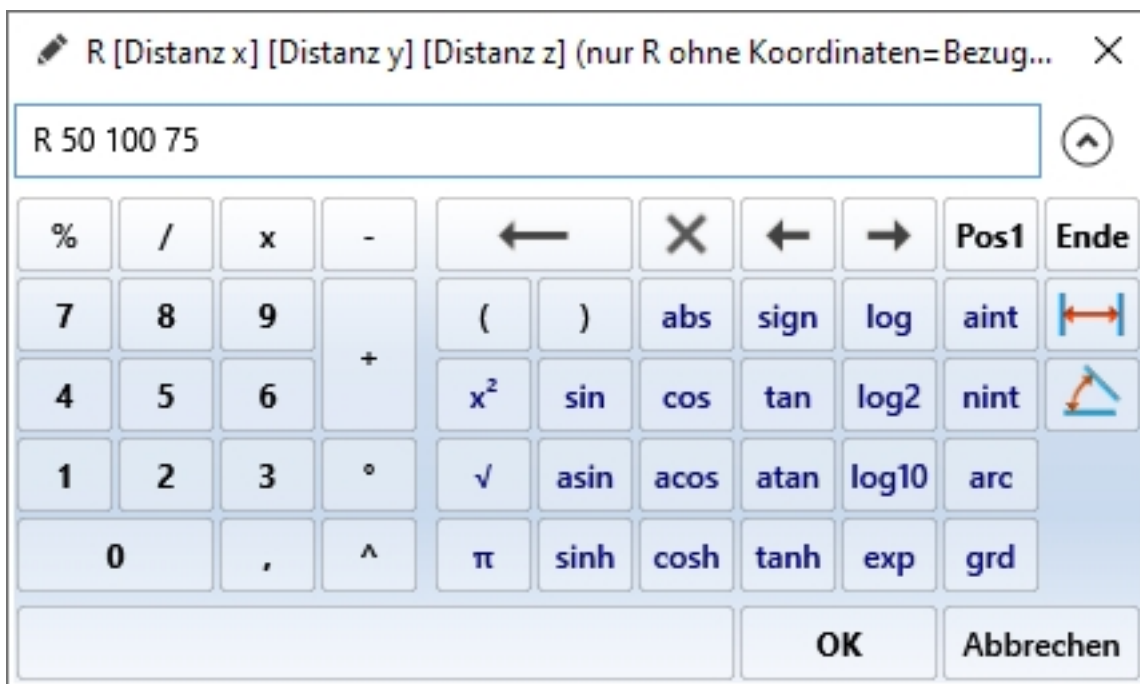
R [Distanz x] [Distanz y] [Distanz z] (nur R ohne Koordinaten=Bezug... ×

R 50 100 75

| % | / | x | - | ⟵ | × | ← | → | Pos1 | Ende |
|---|---|---|---|---|---|---|---|---|---|
| 7 | 8 | 9 | + | ( | ) | abs | sign | log | aint |
| 4 | 5 | 6 | | $x^2$ | sin | cos | tan | log2 | nint |
| 1 | 2 | 3 | ° | √ | asin | acos | atan | log10 | arc |
| 0 | | , | ^ | π | sinh | cosh | tanh | exp | grd |

OK Abbrechen